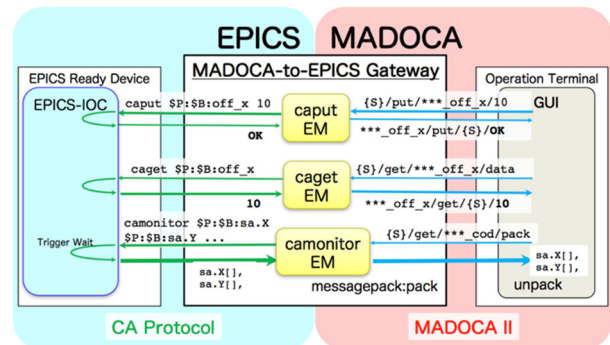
EPICS MADOCA

EPICS Ready Device

MADOCA-to-EPICS Gateway

Operation Terminal

EPICS-IOC

caput $P:$B:off_x 10

caput EM

{S}/put/***_off_x/10

GUI

OK

***_off_x/put/{S}/OK

caget $P:$B:off_x

caget EM

{S}/get/***_off_x/data

10

***_off_x/get/{S}/10

camonitor $P:$B:sa.X

$P:$B:sa.Y ...

Trigger Wait

camonitor EM

{S}/get/***_cod/pack

sa.X[],

sa.Y[],

sa.X[],

sa.Y[],

messagepack:pack

unpack

CA Protocol

MADOCA II